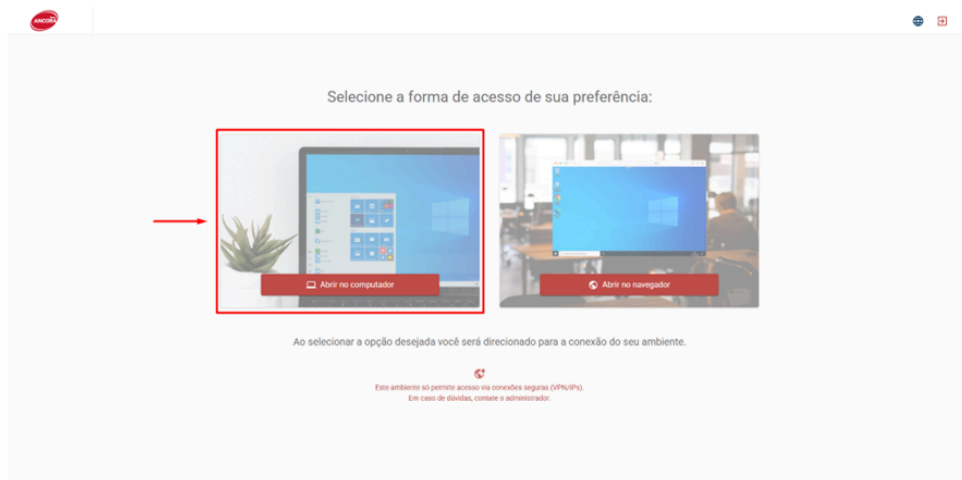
ANCORA

Selecione a forma de acesso de sua preferência:

Abrir no computador

Abrir no navegador

Ao selecionar a opção desejada você será direcionado para a conexão do seu ambiente.

Este ambiente só permite acesso via conexões seguras (VPN/IPs).
Em caso de dúvidas, contate o administrador.